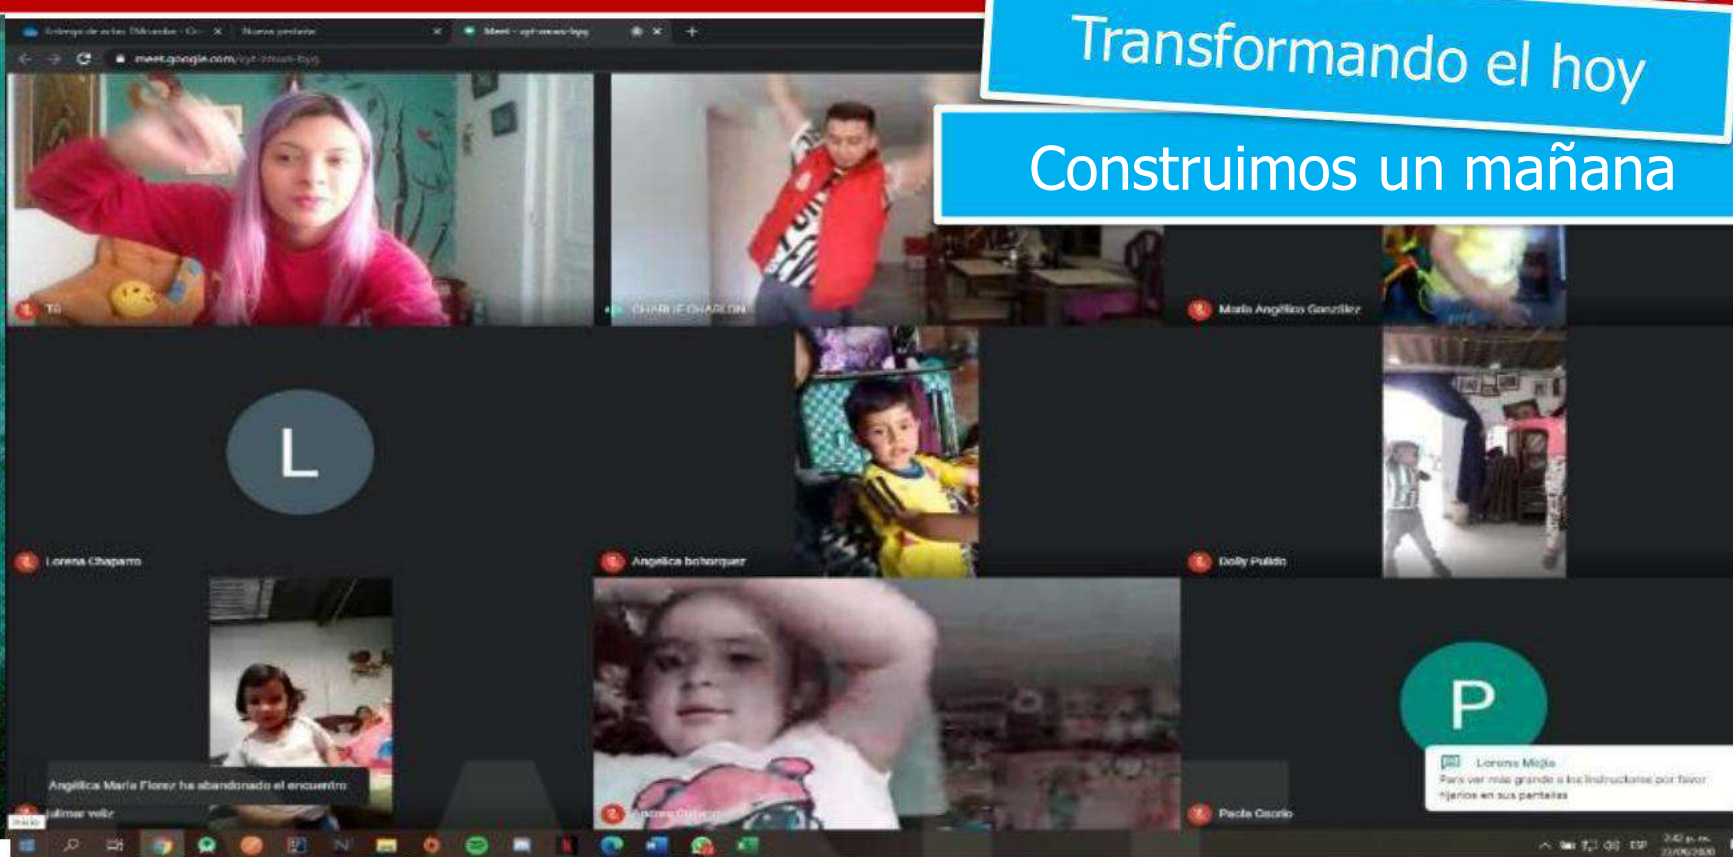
Transformando el hoy

Construimos un mañana

Meet - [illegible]

meet.google.com/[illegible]

Tú

CHARLIE CHARLON

María Angélica González

L

Lorena Chaparro

Angelica bohorquez

Dolly Pulido

Angélica María Florez ha abandonado el encuentro

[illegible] veliz

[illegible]

P

Paola Osorio

Lorena Mejía
Para ver más grande a las instrucciones por favor fijarlos en sus pantallas

ESP